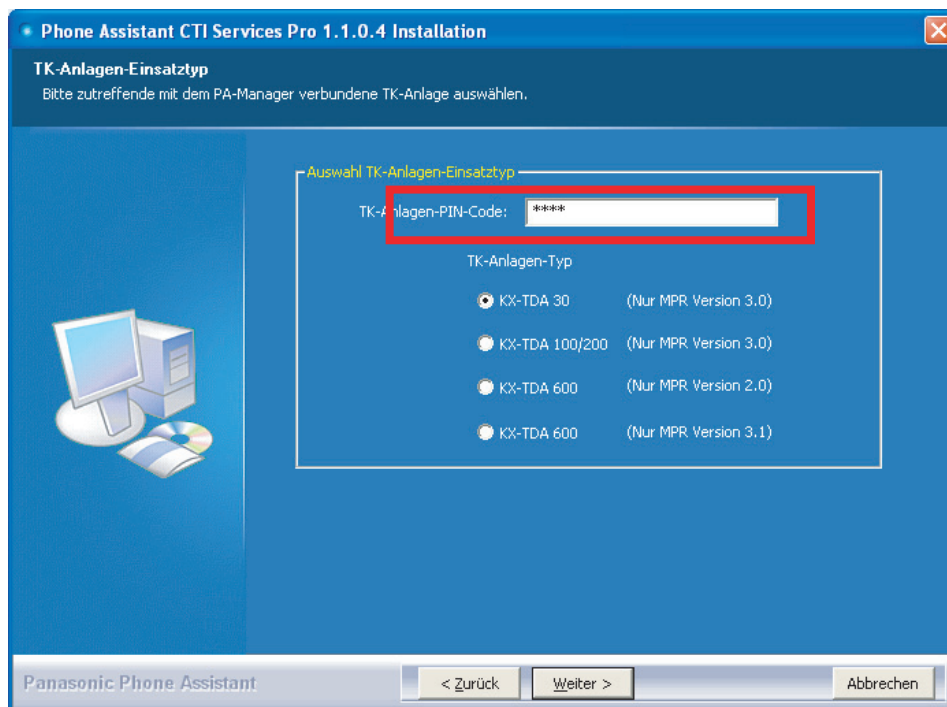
Phone Assistant CTI Services Pro 1.1.0.4 Installation

TK-Anlagen-Einsatztyp
Bitte zutreffende mit dem PA-Manager verbundene TK-Anlage auswählen.

Auswahl TK-Anlagen-Einsatztyp

TK-Anlagen-PIN-Code: ****

TK-Anlagen-Typ

KX-TDA 30 (Nur MPR Version 3.0)
KX-TDA 100/200 (Nur MPR Version 3.0)
KX-TDA 600 (Nur MPR Version 2.0)
KX-TDA 600 (Nur MPR Version 3.1)

Panasonic Phone Assistant

< Zurück
Weiter >
Abbrechen